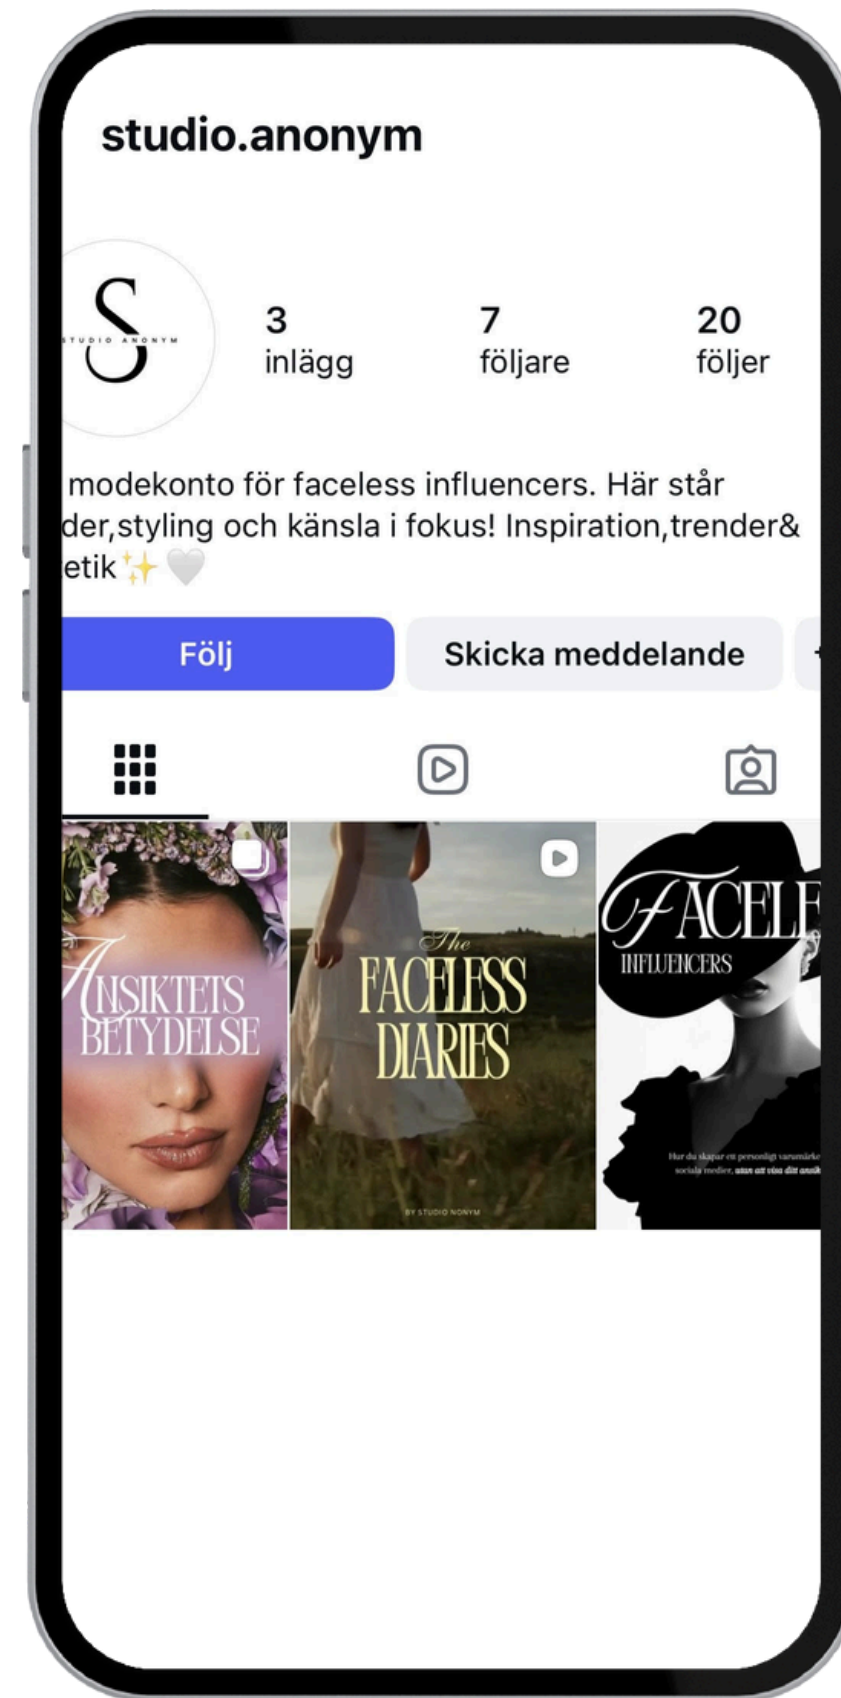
studio.anonym

S
STUDIO ANONYM

3
inlägg

7
följare

20
följer

modekonto för faceless influencers. Här står der,styling och känsla i fokus! Inspiration,trender& etik✨🤍

Följ

Skicka meddelande

ANSIKTETS BETYDELSE

The FACELESS DIARIES

BY STUDIO NONYM

FACELE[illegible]
INFLUENCERS

Hur du skapar ett personligt varumärke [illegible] sociala medier, utan att visa ditt ansik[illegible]